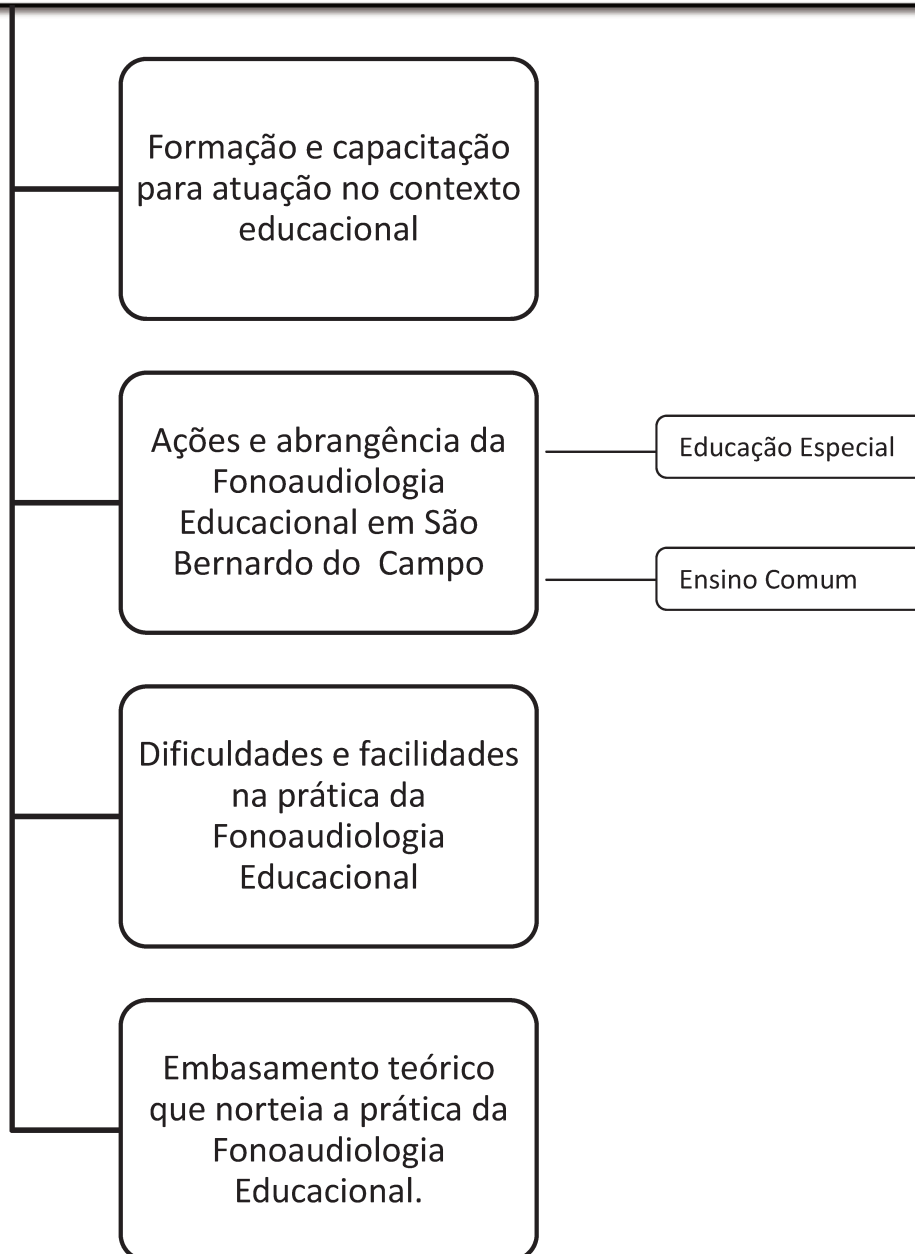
Formação e capacitação para atuação no contexto educacional

Ações e abrangência da Fonoaudiologia Educacional em São Bernardo do Campo

Educação Especial

Ensino Comum

Dificuldades e facilidades na prática da Fonoaudiologia Educacional

Embasamento teórico que norteia a prática da Fonoaudiologia Educacional.